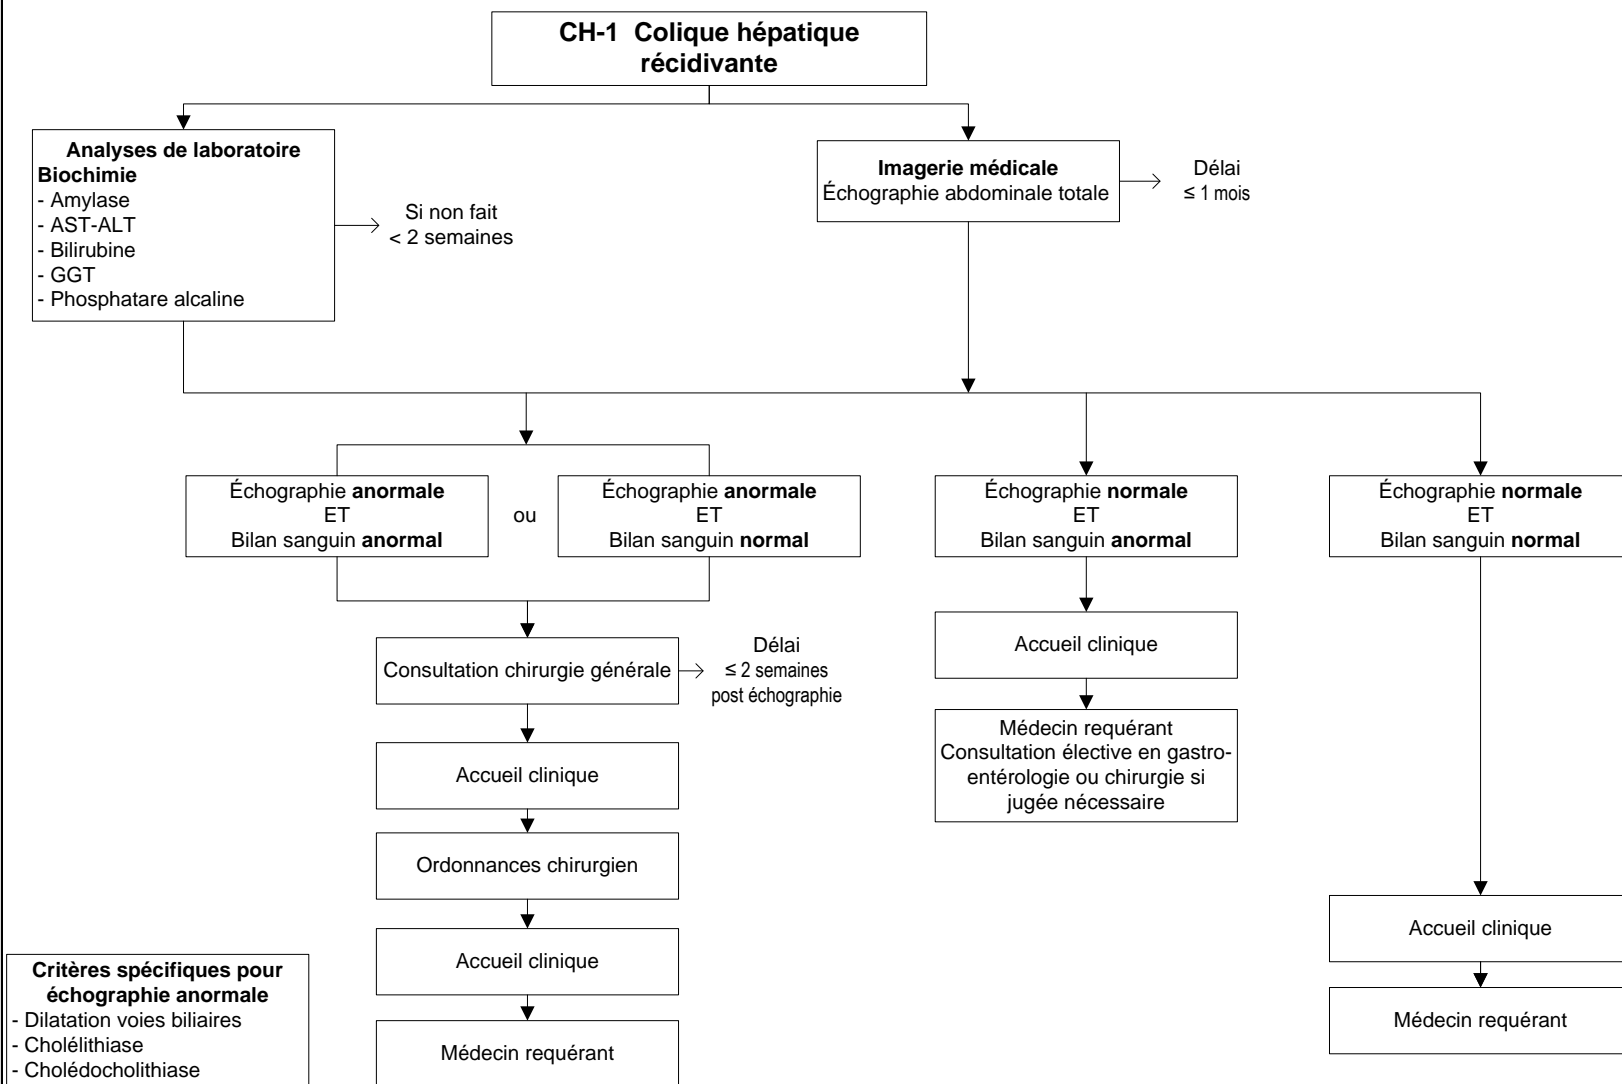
CH-1 Colique hépatique récidivante

Analyses de laboratoire
Biochimie
- Amylase
- AST-ALT
- Bilirubine
- GGT
- Phosphatare alcaline

Si non fait
< 2 semaines

Imagerie médicale
Échographie abdominale totale

Délai
≤ 1 mois

Échographie anormale
ET
Bilan sanguin anormal

ou

Échographie anormale
ET
Bilan sanguin normal

Échographie normale
ET
Bilan sanguin anormal

Échographie normale
ET
Bilan sanguin normal

Consultation chirurgie générale

Délai
≤ 2 semaines
post échographie

Accueil clinique

Ordonnances chirurgien

Accueil clinique

Médecin requérant

Accueil clinique

Médecin requérant
Consultation élective en gastroentérologie ou chirurgie si jugée nécessaire

Accueil clinique

Médecin requérant

Critères spécifiques pour échographie anormale
- Dilatation voies biliaires
- Cholélithiase
- Cholédocholithiase